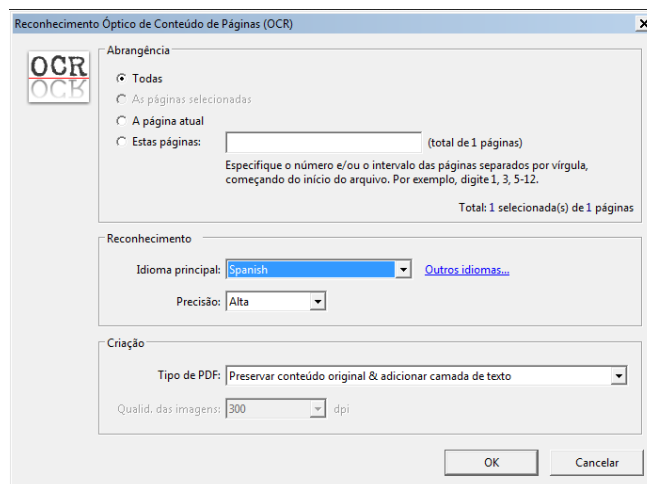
Reconhecimento Óptico de Conteúdo de Páginas (OCR)

×

OCR
OCR

Abrangência

Todas

As páginas selecionadas

A página atual

Estas páginas: (total de 1 páginas)

Especifique o número e/ou o intervalo das páginas separados por vírgula, começando do início do arquivo. Por exemplo, digite 1, 3, 5-12.

Total: 1 selecionada(s) de 1 páginas

Reconhecimento

Idioma principal: Spanish

Outros idiomas...

Precisão: Alta

Criação

Tipo de PDF: Preservar conteúdo original & adicionar camada de texto

Qualid. das imagens: 300 dpi

OK

Cancelar